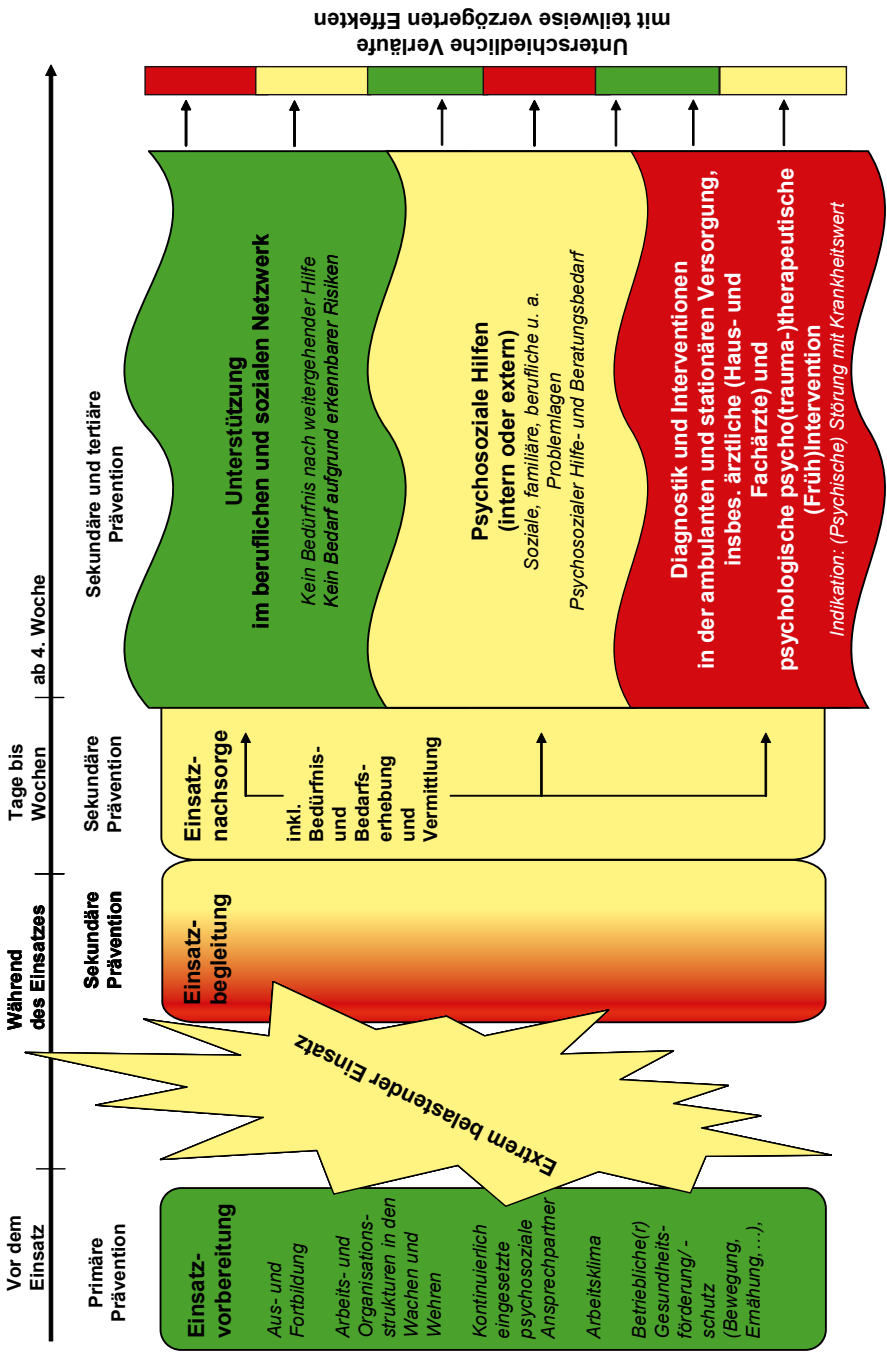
Unterschiedliche Verläufe mit teilweise verzögerten Effekten

Vor dem Einsatz

Primäre Prävention

Einsatz-vorbereitung

Aus- und Fortbildung

Arbeits- und Organisations-strukturen in den Wachen und Wehren

Kontinuierlich eingesetzte psychosoziale Ansprechpartner

Arbeitsklima

Betriebliche(r) Gesundheits-förderung/-schutz (Bewegung, Ernährung,…),

Extrem belastender Einsatz

Während des Einsatzes

Sekundäre Prävention

Einsatz-begleitung

Tage bis Wochen

Sekundäre Prävention

Einsatz-nachsorge

inkl. Bedürfnis- und Bedarfs-erhebung und Vermittlung

ab 4. Woche

Sekundäre und tertiäre Prävention

Unterstützung im beruflichen und sozialen Netzwerk

Kein Bedürfnis nach weitergehender Hilfe
Kein Bedarf aufgrund erkennbarer Risiken

Psychosoziale Hilfen (intern oder extern)

Soziale, familiäre, berufliche u. a. Problemlagen

Psychosozialer Hilfe- und Beratungsbedarf

Diagnostik und Interventionen in der ambulanten und stationären Versorgung, insbes. ärztliche (Haus- und Fachärzte) und psychologische psycho(trauma-)therapeutische (Früh)Intervention

Indikation: (Psychische) Störung mit Krankheitswert